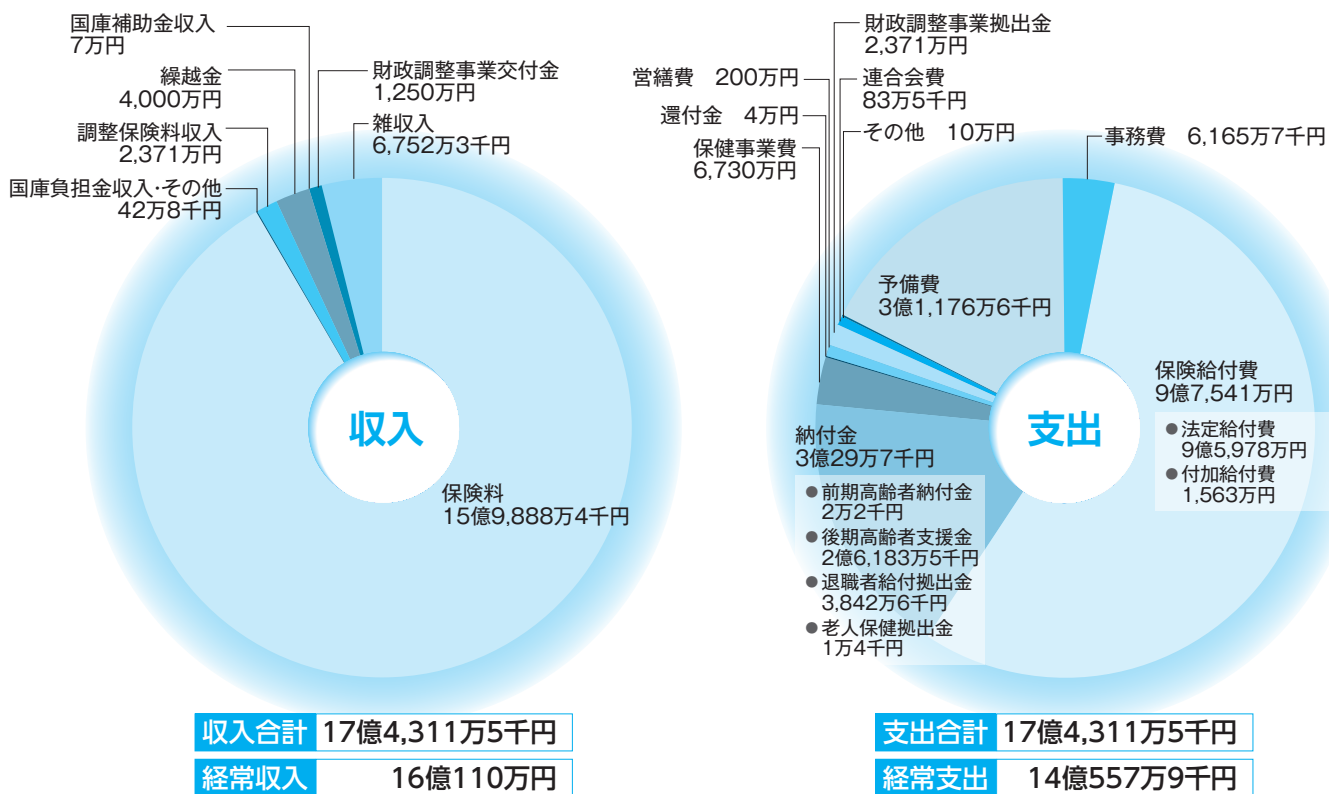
国庫補助金収入
7万円

繰越金
4,000万円

調整保険料収入
2,371万円

国庫負担金収入･その他
42万8千円

財政調整事業交付金
1,250万円

雑収入
6,752万3千円

収入

保険料
15億9,888万4千円

| 収入合計 | 17億4,311万5千円 |
|---|---|
| 経常収入 | 16億110万円 |

財政調整事業拠出金
2,371万円

営繕費　200万円

連合会費
83万5千円

還付金　4万円

その他　10万円

保健事業費
6,730万円

事務費　6,165万7千円

予備費
3億1,176万6千円

保険給付費
9億7,541万円

● 法定給付費
9億5,978万円
● 付加給付費
1,563万円

支出

納付金
3億29万7千円

● 前期高齢者納付金
2万2千円
● 後期高齢者支援金
2億6,183万5千円
● 退職者給付拠出金
3,842万6千円
● 老人保健拠出金
1万4千円

| 支出合計 | 17億4,311万5千円 |
|---|---|
| 経常支出 | 14億557万9千円 |